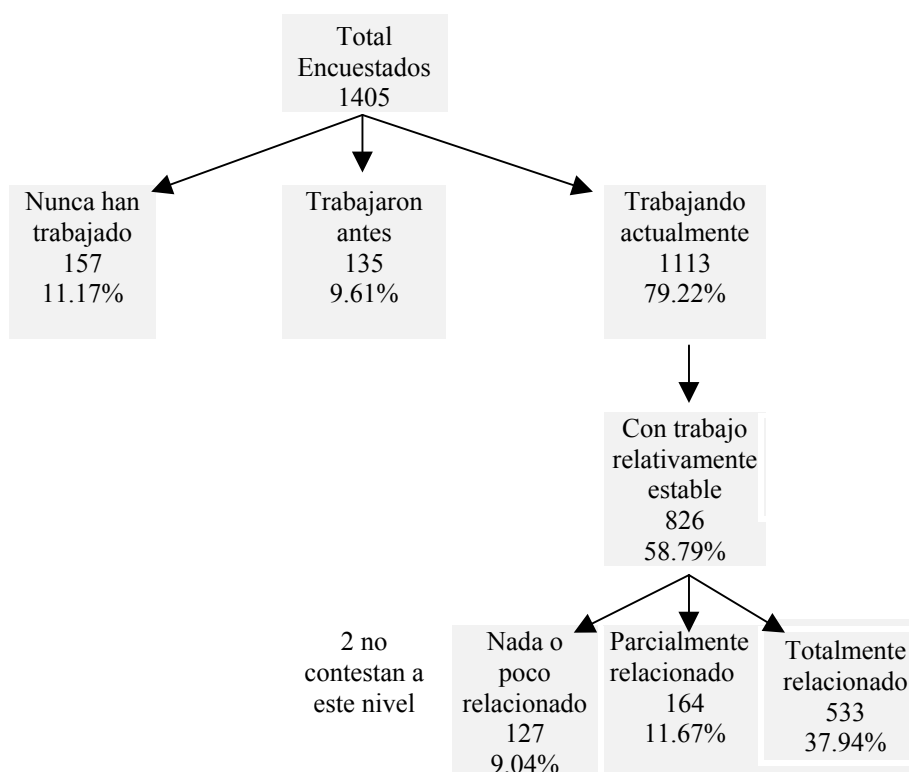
Total Encuestados
1405

Nunca han trabajado
157
11.17%

Trabajaron antes
135
9.61%

Trabajando actualmente
1113
79.22%

Con trabajo relativamente estable
826
58.79%

2 no contestan a este nivel

Nada o poco relacionado
127
9.04%

Parcialmente relacionado
164
11.67%

Totalmente relacionado
533
37.94%